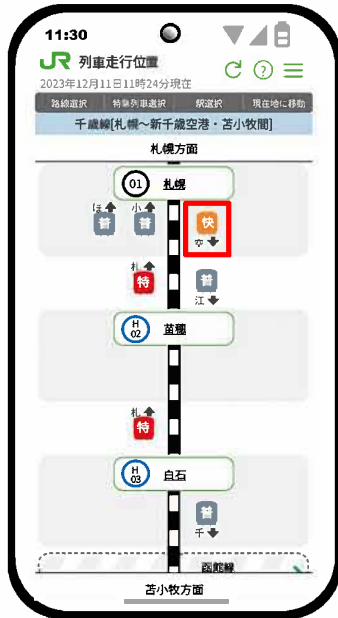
11:30

JR 列車走行位置

2023年12月11日11時24分現在

路線選択　特急列車選択　駅選択　現在地に移動

千歳線[札幌～新千歳空港・苫小牧間]

札幌方面

01 札幌

ほ 普　小 普　快 空

札 特　普 江

H 02 苗穂

札 特

H 03 白石

普 千

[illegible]

苫小牧方面